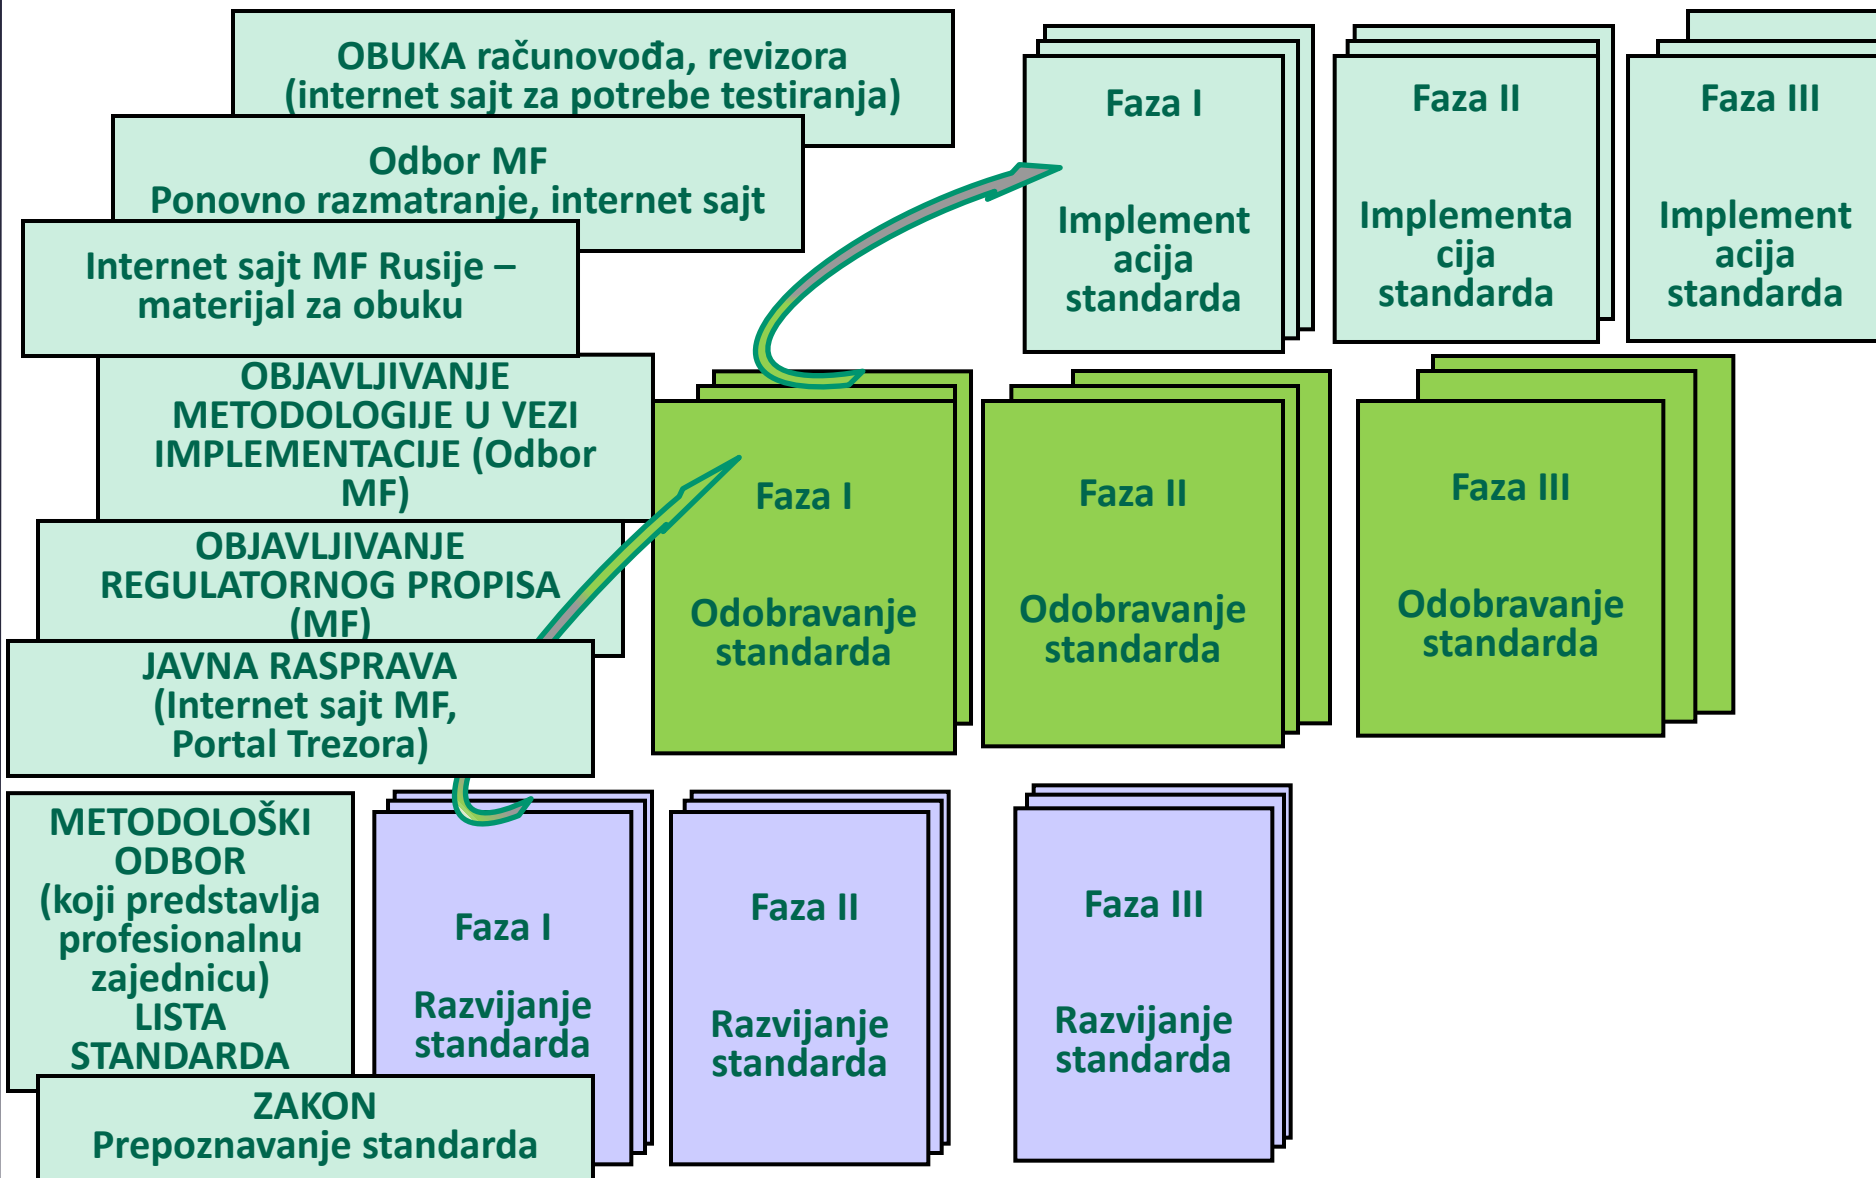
OBUKA računovođa, revizora
(internet sajt za potrebe testiranja)

Odbor MF
Ponovno razmatranje, internet sajt

Internet sajt MF Rusije – materijal za obuku

OBJAVLJIVANJE METODOLOGIJE U VEZI IMPLEMENTACIJE (Odbor MF)

OBJAVLJIVANJE REGULATORNOG PROPISA (MF)

JAVNA RASPRAVA (Internet sajt MF, Portal Trezora)

METODOLOŠKI ODBOR (koji predstavlja profesionalnu zajednicu) LISTA STANDARDA

ZAKON
Prepoznavanje standarda

Faza I

Implement acija standarda

Faza II

Implementa cija standarda

Faza III

Implement acija standarda

Faza I

Odobravanje standarda

Faza II

Odobravanje standarda

Faza III

Odobravanje standarda

Faza I

Razvijanje standarda

Faza II

Razvijanje standarda

Faza III

Razvijanje standarda